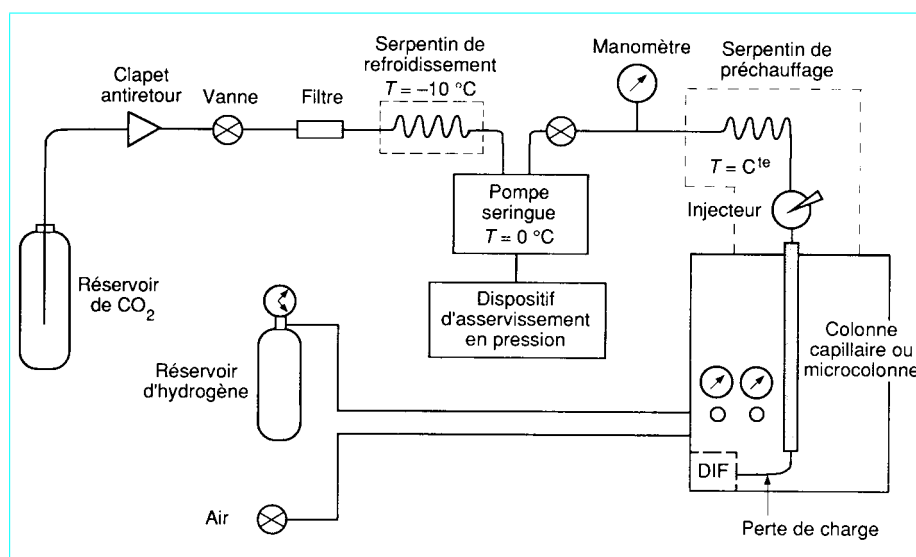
Serpentin de refroidissement
$T = -10$ °C

Manomètre

Serpentin de préchauffage

Clapet antiretour

Vanne

Filtre

$T = C^{te}$

Pompe seringue
$T \approx 0$ °C

Injecteur

Réservoir de $CO_2$

Dispositif d'asservissement en pression

Réservoir d'hydrogène

Colonne capillaire ou microcolonne

DIF

Air

Perte de charge